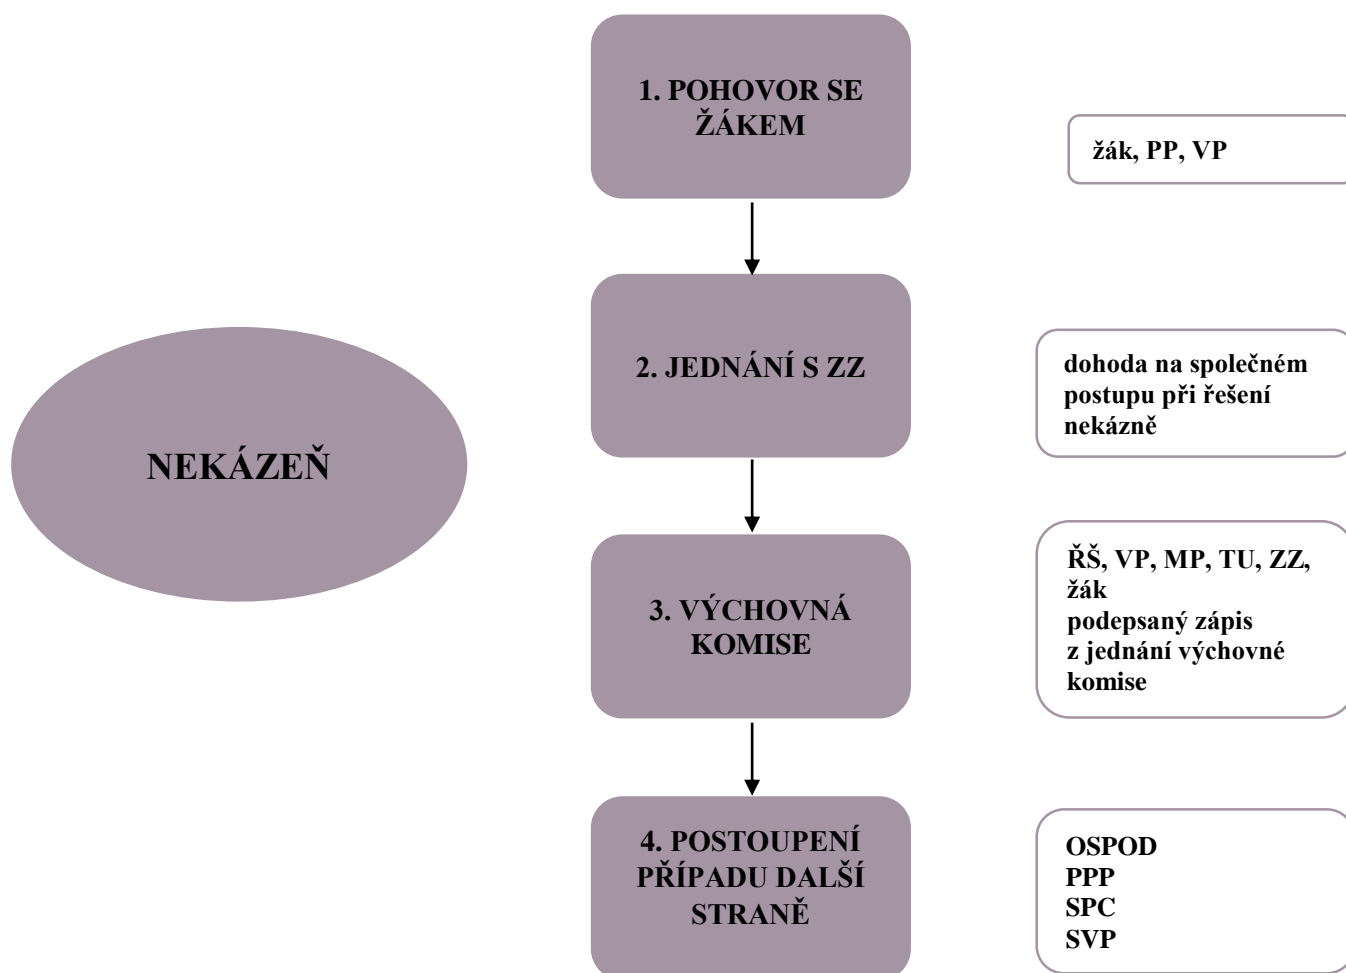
NEKÁZEŇ

1. POHOVOR SE ŽÁKEM

žák, PP, VP

2. JEDNÁNÍ S ZZ

dohoda na společném postupu při řešení nekázně

3. VÝCHOVNÁ KOMISE

ŘŠ, VP, MP, TU, ZZ, žák
podepsaný zápis z jednání výchovné komise

4. POSTOUPENÍ PŘÍPADU DALŠÍ STRANĚ

OSPOD
PPP
SPC
SVP